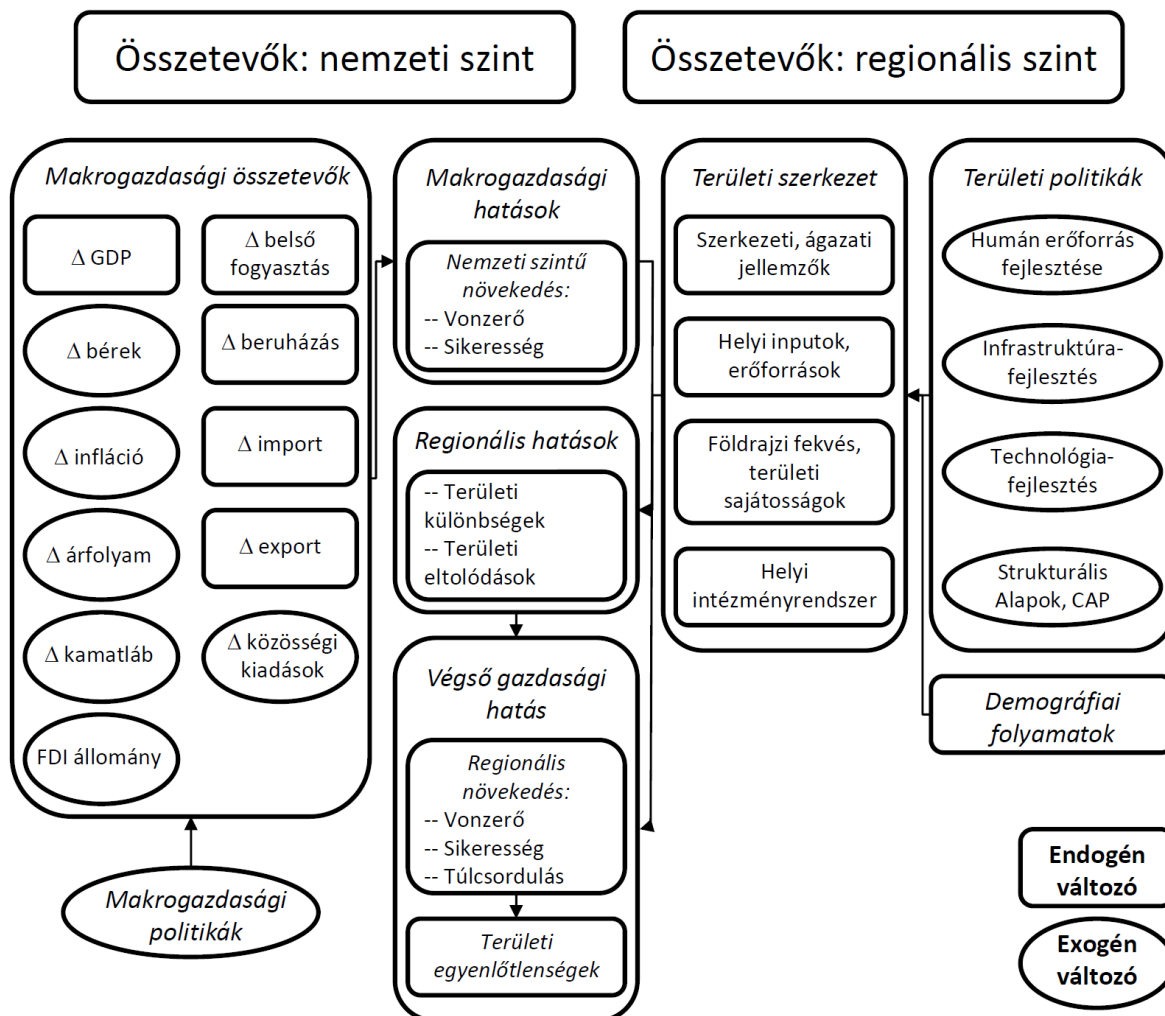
Összetevők: nemzeti szint

Összetevők: regionális szint

Makrogazdasági összetevők

$\Delta$ GDP

$\Delta$ belső fogyasztás

$\Delta$ bérek

$\Delta$ beruházás

$\Delta$ infláció

$\Delta$ import

$\Delta$ árfolyam

$\Delta$ export

$\Delta$ kamatláb

$\Delta$ közösségi kiadások

FDI állomány

Makrogazdasági politikák

Makrogazdasági hatások

Nemzeti szintű növekedés:
-- Vonzerő
-- Sikeresség

Regionális hatások

-- Területi különbségek
-- Területi eltolódások

Végső gazdasági hatás

Regionális növekedés:
-- Vonzerő
-- Sikeresség
-- Túlcsordulás

Területi egyenlőtlenségek

Területi szerkezet

Szerkezeti, ágazati jellemzők

Helyi inputok, erőforrások

Földrajzi fekvés, területi sajátosságok

Helyi intézményrendszer

Területi politikák

Humán erőforrás fejlesztése

Infrastruktúra-fejlesztés

Technológia-fejlesztés

Strukturális Alapok, CAP

Demográfiai folyamatok

Endogén változó

Exogén változó